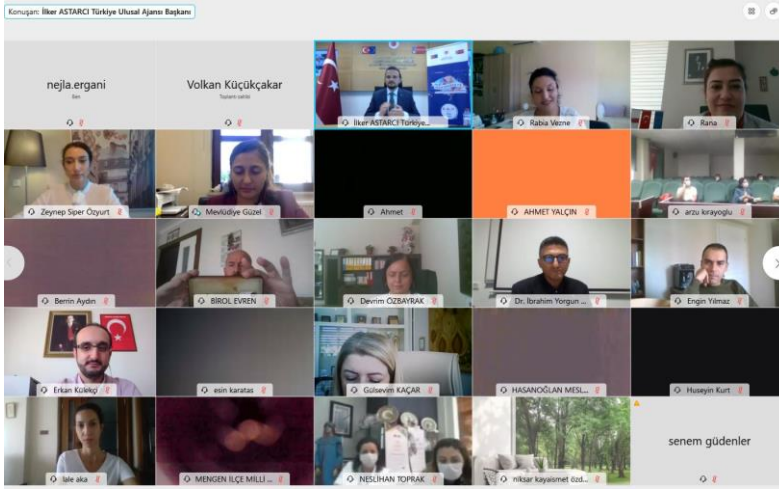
Konuşan: İlker ASTARCI Türkiye Ulusal Ajansı Başkanı

nejla.ergani
Ben

Volkan Küçükçakar
Toplantı sahibi

İlker ASTARCI Türkiye ...

Rabia Vezne

Rana

Zeynep Siper Özyurt

Mevlüdiye Güzel

Ahmet

AHMET YALÇIN

arzu kırayoglu

Berrin Aydın

BİROL EVREN

Devrim ÖZBAYRAK

Dr. İbrahim Yorgun ...

Engin Yılmaz

Erkan Külekçi

esin karatas

Gülsevim KAÇAR

HASANOĞLAN MESL...

Huseyin Kurt

lale aka

MENGEN İLÇE MİLLİ ...

NESLİHAN TOPRAK

nilsar kayaismet özd...

senem güdenler